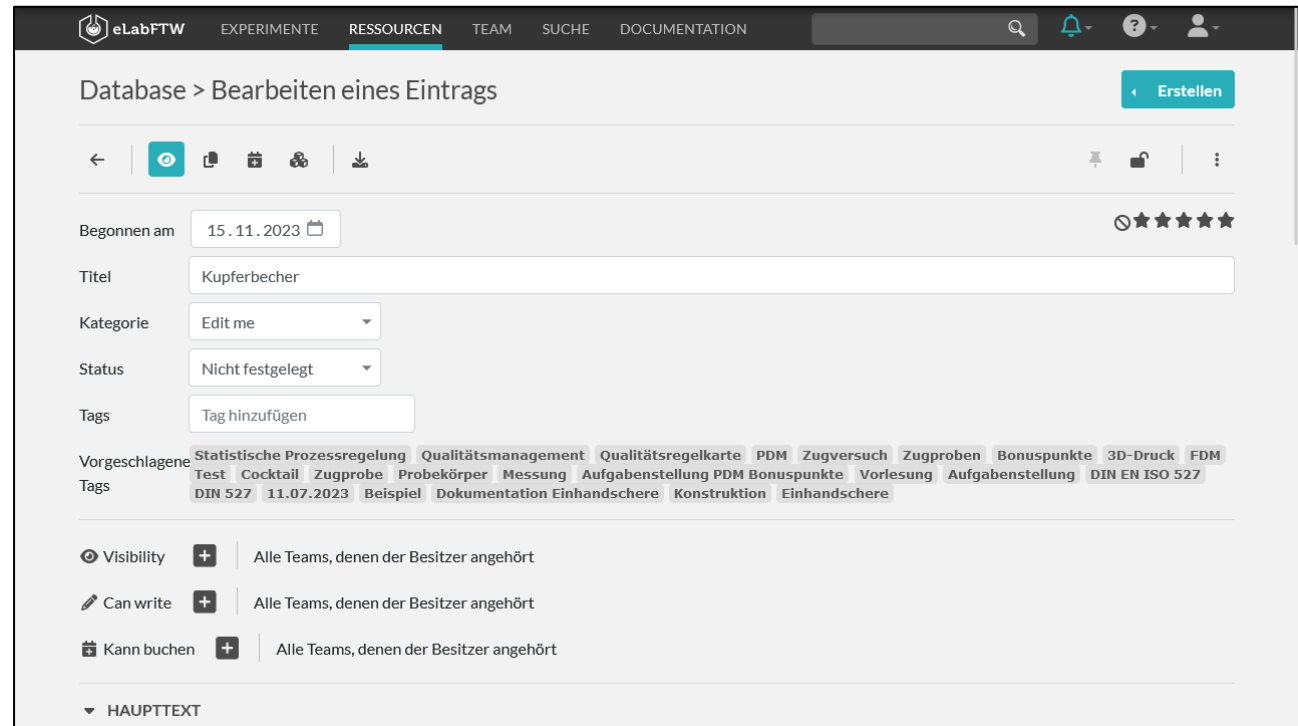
eLabFTW EXPERIMENTE RESSOURCEN TEAM SUCHE DOCUMENTATION

Database > Bearbeiten eines Eintrags

Erstellen

Begonnen am 15.11.2023

Titel Kupferbecher

Kategorie Edit me

Status Nicht festgelegt

Tags Tag hinzufügen

Vorgeschlagene Tags Statistische Prozessregelung Qualitätsmanagement Qualitätsregelkarte PDM Zugversuch Zugproben Bonuspunkte 3D-Druck FDM Test Cocktail Zugprobe Probekörper Messung Aufgabenstellung PDM Bonuspunkte Vorlesung Aufgabenstellung DIN EN ISO 527 DIN 527 11.07.2023 Beispiel Dokumentation Einhandschere Konstruktion Einhandschere

Visibility Alle Teams, denen der Besitzer angehört

Can write Alle Teams, denen der Besitzer angehört

Kann buchen Alle Teams, denen der Besitzer angehört

HAUPTTEXT